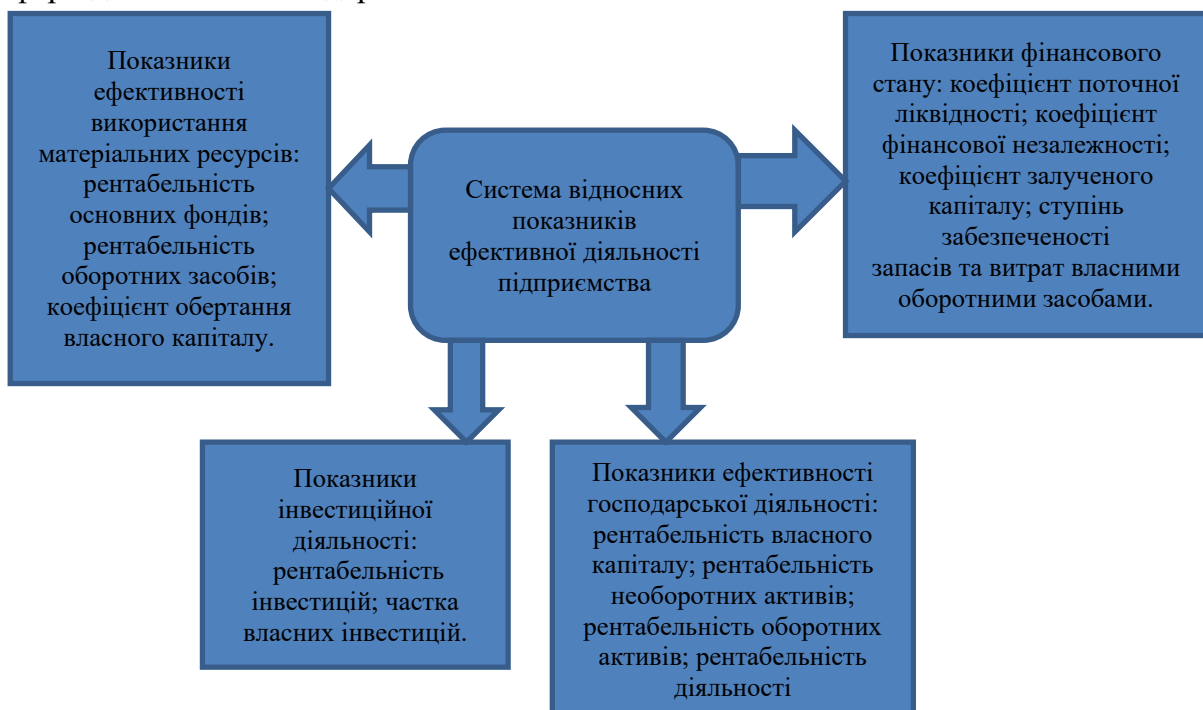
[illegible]

Показники ефективності використання матеріальних ресурсів: рентабельність основних фондів; рентабельність оборотних засобів; коефіцієнт обертання власного капіталу.

Система відносних показників ефективної діяльності підприємства

Показники фінансового стану: коефіцієнт поточної ліквідності; коефіцієнт фінансової незалежності; коефіцієнт залученого капіталу; ступінь забезпеченості запасів та витрат власними оборотними засобами.

Показники інвестиційної діяльності: рентабельність інвестицій; частка власних інвестицій.

Показники ефективності господарської діяльності: рентабельність власного капіталу; рентабельність необоротних активів; рентабельність оборотних активів; рентабельність діяльності